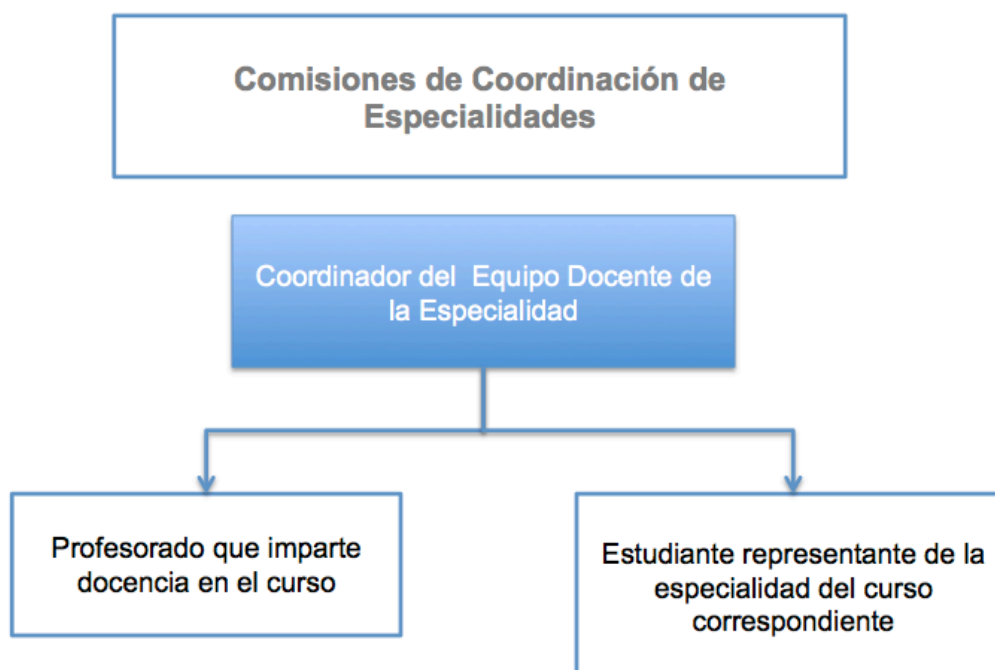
Comisiones de Coordinación de Especialidades

Coordinador del Equipo Docente de la Especialidad

Profesorado que imparte docencia en el curso

Estudiante representante de la especialidad del curso correspondiente